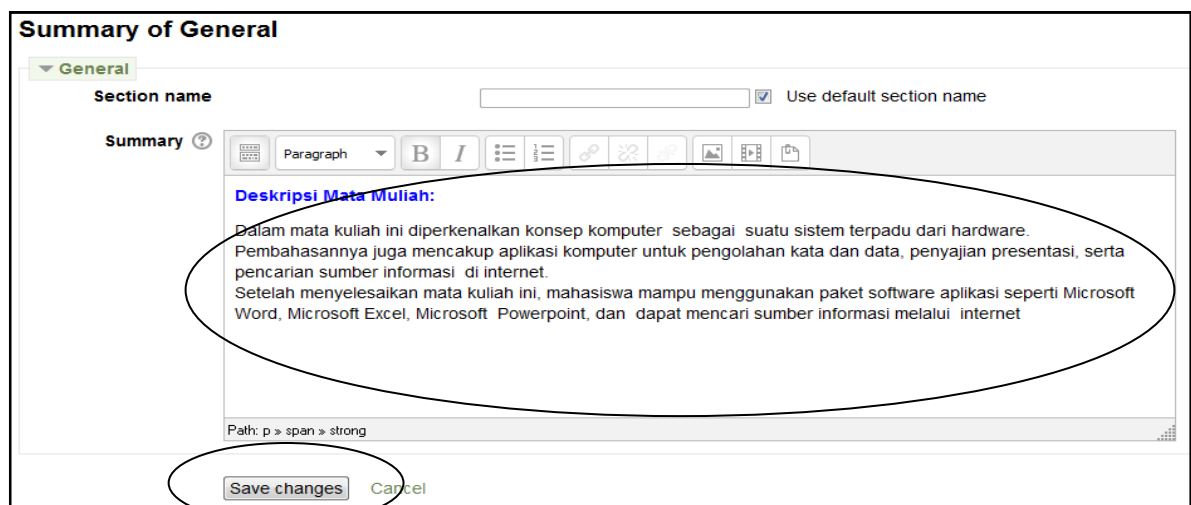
Summary of General

▼ General

Section name

Use default section name

Summary

Paragraph

B I

Deskripsi Mata Muliah:

Dalam mata kuliah ini diperkenalkan konsep komputer sebagai suatu sistem terpadu dari hardware. Pembahasannya juga mencakup aplikasi komputer untuk pengolahan kata dan data, penyajian presentasi, serta pencarian sumber informasi di internet.
Setelah menyelesaikan mata kuliah ini, mahasiswa mampu menggunakan paket software aplikasi seperti Microsoft Word, Microsoft Excel, Microsoft Powerpoint, dan dapat mencari sumber informasi melalui internet

Path: p » span » strong

Save changes Cancel